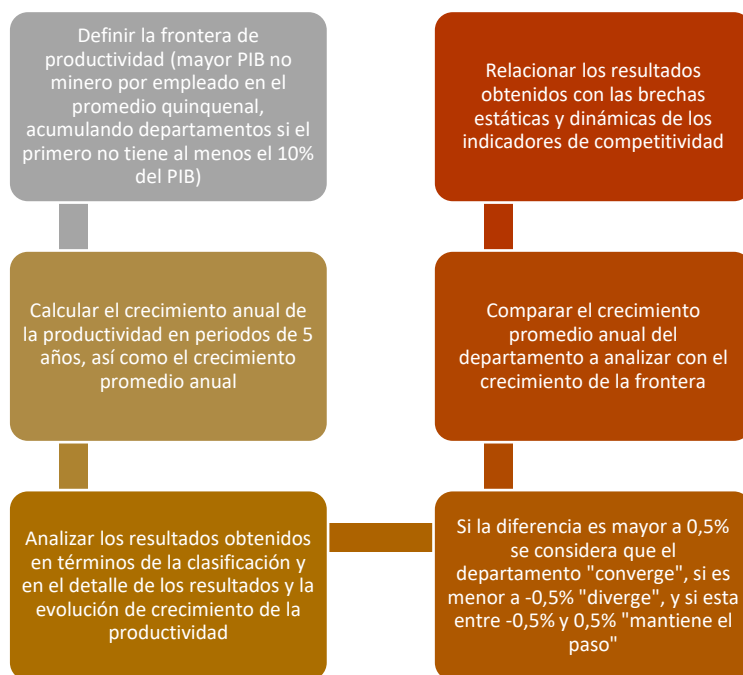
Definir la frontera de productividad (mayor PIB no minero por empleado en el promedio quinquenal, acumulando departamentos si el primero no tiene al menos el 10% del PIB)

Calcular el crecimiento anual de la productividad en periodos de 5 años, así como el crecimiento promedio anual

Analizar los resultados obtenidos en términos de la clasificación y en el detalle de los resultados y la evolución de crecimiento de la productividad

Si la diferencia es mayor a 0,5% se considera que el departamento "converge", si es menor a -0,5% "diverge", y si esta entre -0,5% y 0,5% "mantiene el paso"

Comparar el crecimiento promedio anual del departamento a analizar con el crecimiento de la frontera

Relacionar los resultados obtenidos con las brechas estáticas y dinámicas de los indicadores de competitividad